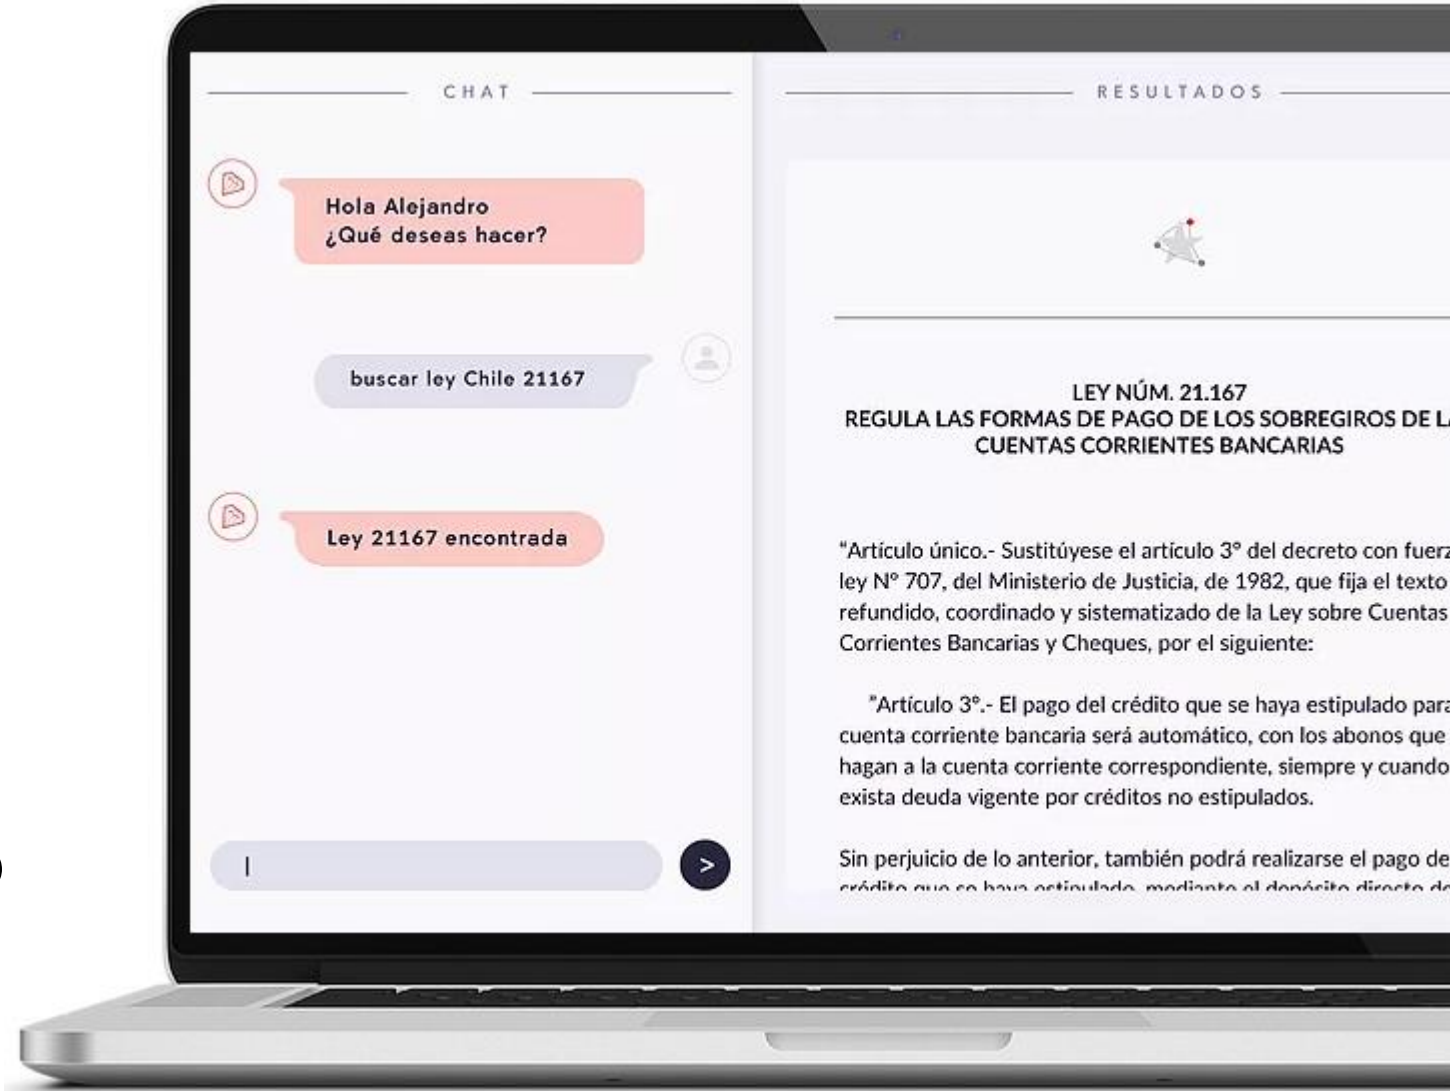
CHAT

Hola Alejandro
¿Qué deseas hacer?

buscar ley Chile 21167

Ley 21167 encontrada

|

>

RESULTADOS

LEY NÚM. 21.167
REGULA LAS FORMAS DE PAGO DE LOS SOBREGIROS DE L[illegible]
CUENTAS CORRIENTES BANCARIAS

"Artículo único.- Sustitúyese el artículo 3° del decreto con fuer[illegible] ley N° 707, del Ministerio de Justicia, de 1982, que fija el texto refundido, coordinado y sistematizado de la Ley sobre Cuentas Corrientes Bancarias y Cheques, por el siguiente:

"Artículo 3°.- El pago del crédito que se haya estipulado par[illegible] cuenta corriente bancaria será automático, con los abonos que hagan a la cuenta corriente correspondiente, siempre y cuando exista deuda vigente por créditos no estipulados.

Sin perjuicio de lo anterior, también podrá realizarse el pago de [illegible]